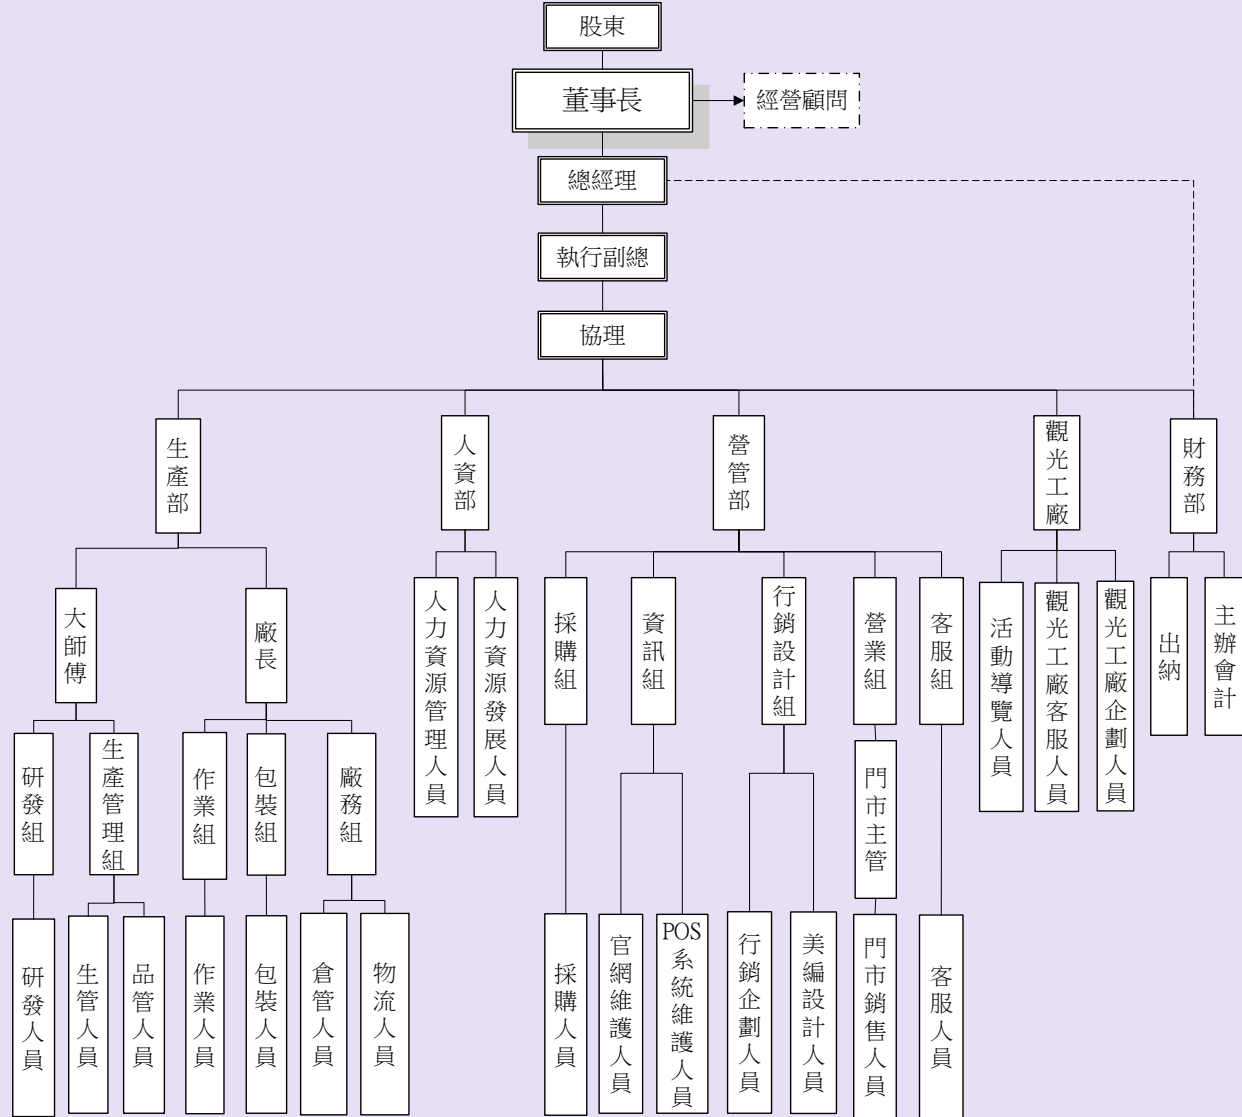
股東
董事長
經營顧問
總經理
執行副總
協理

生產部
人資部
營管部
觀光工廠
財務部

大師傅
廠長
人力資源管理人員
人力資源發展人員
採購組
資訊組
行銷設計組
營業組
客服組
活動導覽人員
觀光工廠客服人員
觀光工廠企劃人員
出納
主辦會計

研發組
生產管理組
作業組
包裝組
廠務組
門市主管

研發人員
生管人員
品管人員
作業人員
包裝人員
倉管人員
物流人員
採購人員
官網維護人員
POS系統維護人員
行銷企劃人員
美編設計人員
門市銷售人員
客服人員